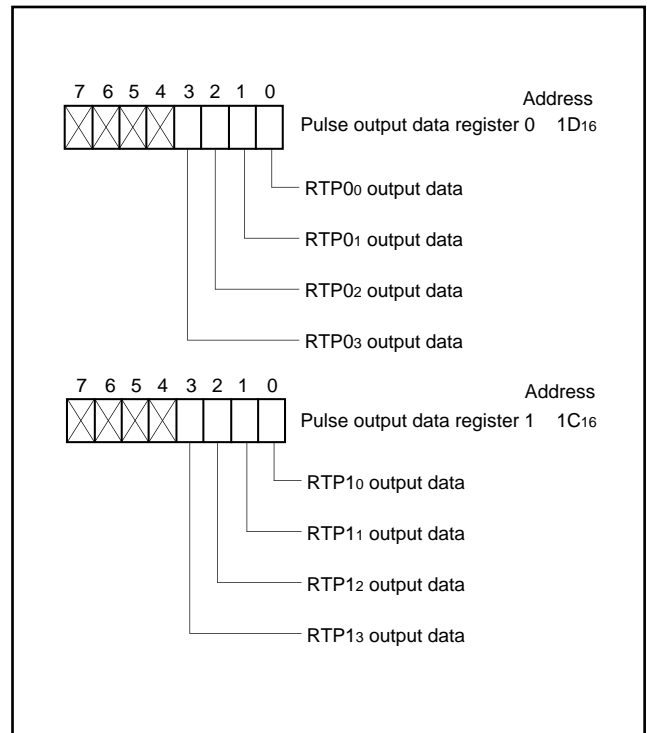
7 6 5 4 3 2 1 0

Address

Pulse output data register 0 $1D_{16}$

$RTP0_0$ output data

$RTP0_1$ output data

$RTP0_2$ output data

$RTP0_3$ output data

7 6 5 4 3 2 1 0

Address

Pulse output data register 1 $1C_{16}$

$RTP1_0$ output data

$RTP1_1$ output data

$RTP1_2$ output data

$RTP1_3$ output data